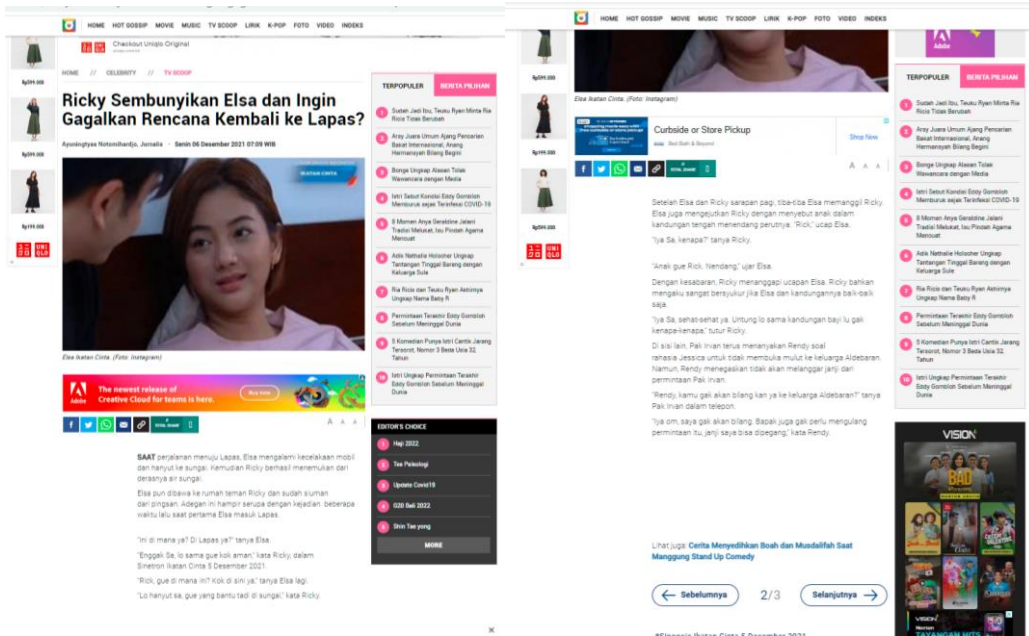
HOME HOT GOSSIP MOVIE MUSIC TV SCOOP LIRIK K-POP FOTO VIDEO INDEKS

Checkout Uniqlo Original

Rp399.000

Rp399.000

Rp199.000

HOME // CELEBRITY // TV SCOOP

Ricky Sembunyikan Elsa dan Ingin Gagalkan Rencana Kembali ke Lapas?

Ayuningtyas Notonihardjo, Jurnalis · Senin 06 Desember 2021 07:09 WIB

IKATAN CINTA

Elsa Ikatan Cinta. (Foto: Instagram)

The newest release of Creative Cloud for teams is here.

Buy now

TOTAL SHARE 0

A A A

SAAT perjalanan menuju Lapas, Elsa mengalami kecelakaan mobil dan hanyut ke sungai. Kemudian Ricky berhasil menemukan dari derasnya air sungai.

Elsa pun dibawa ke rumah teman Ricky dan sudah siuman dari pingsan. Adegan ini hampir serupa dengan kejadian beberapa waktu lalu saat pertama Elsa masuk Lapas.

"Ini di mana ya? Di Lapas ya?" tanya Elsa.

"Enggak Sa, lo sama gue kok aman," kata Ricky, dalam Sinetron Ikatan Cinta 5 Desember 2021.

"Rick, gue di mana ini? Kok di sini ya," tanya Elsa lagi.

"Lo hanyut sa, gue yang bantu tadi di sungai," kata Ricky.

TERPOPULER BERITA PILIHAN

1 Sudah Jadi Ibu, Teuku Ryan Minta Ria Ricis Tidak Berubah
2 Aray Juara Umum Ajang Pencarian Bakat Internasional, Anang Hermansyah Bilang Begini
3 Bonge Ungkap Alasan Tolak Wawancara dengan Media
4 Istri Sebut Kondisi Eddy Gombloh Memburuk sejak Terinfeksi COVID-19
5 8 Momen Anya Geraldine Jalani Tradisi Melukat, Isu Pindah Agama Mencuat
6 Adik Nathalie Holscher Ungkap Tantangan Tinggal Barang dengan Keluarga Sule
7 Ria Ricis dan Teuku Ryan Akhirnya Ungkap Nama Baby R
8 Permintaan Terakhir Eddy Gombloh Sebelum Meninggal Dunia
9 5 Komedian Punya Istri Cantik Jarang Tersorot, Nomor 3 Beda Usia 32 Tahun
10 Istri Ungkap Permintaan Terakhir Eddy Gombloh Sebelum Meninggal Dunia

EDITOR'S CHOICE
1 Haji 2022
2 Tes Psikologi
3 Update Covid19
4 G20 Bali 2022
5 Shin Tae yong
MORE

HOME HOT GOSSIP MOVIE MUSIC TV SCOOP LIRIK K-POP FOTO VIDEO INDEKS

Rp399.000

Rp199.000

Elsa Ikatan Cinta. (Foto: Instagram)

Curbside or Store Pickup
Bed Bath & Beyond
Shop Now

TOTAL SHARE 0

A A A

Setelah Elsa dan Ricky sarapan pagi, tiba-tiba Elsa memanggil Ricky. Elsa juga mengejutkan Ricky dengan menyebut anak dalam kandungan tengah menendang perutnya. "Rick," ucap Elsa.

"Iya Sa, kenapa?" tanya Ricky.

"Anak gue Rick. Nendang," ujar Elsa.

Dengan kesabaran, Ricky menanggapi ucapan Elsa. Ricky bahkan mengaku sangat bersyukur jika Elsa dan kandungannya baik-baik saja.

"Iya Sa, sehat-sehat ya. Untung lo sama kandungan bayi lu gak kenapa-kenapa," tutur Ricky.

Di sisi lain, Pak Irvan terus menanyakan Rendy soal rahasia Jessica untuk tidak membuka mulut ke keluarga Aldebaran. Namun, Rendy menegaskan tidak akan melanggar janji dari permintaan Pak Irvan.

"Rendy, kamu gak akan bilang kan ya ke keluarga Aldebaran?" tanya Pak Irvan dalam telepon.

"Iya om, saya gak akan bilang. Bapak juga gak perlu mengulang permintaan itu, janji saya bisa dipegang," kata Rendy.

Lihat juga: Cerita Menyedihkan Boah dan Musdalifah Saat Manggung Stand Up Comedy

← Sebelumnya 2/3 Selanjutnya →

Adobe

TERPOPULER BERITA PILIHAN

1 Sudah Jadi Ibu, Teuku Ryan Minta Ria Ricis Tidak Berubah
2 Aray Juara Umum Ajang Pencarian Bakat Internasional, Anang Hermansyah Bilang Begini
3 Bonge Ungkap Alasan Tolak Wawancara dengan Media
4 Istri Sebut Kondisi Eddy Gombloh Memburuk sejak Terinfeksi COVID-19
5 8 Momen Anya Geraldine Jalani Tradisi Melukat, Isu Pindah Agama Mencuat
6 Adik Nathalie Holscher Ungkap Tantangan Tinggal Barang dengan Keluarga Sule
7 Ria Ricis dan Teuku Ryan Akhirnya Ungkap Nama Baby R
8 Permintaan Terakhir Eddy Gombloh Sebelum Meninggal Dunia
9 5 Komedian Punya Istri Cantik Jarang Terorot, Nomor 3 Beda Usia 32 Tahun
10 Istri Ungkap Permintaan Terakhir Eddy Gombloh Sebelum Meninggal Dunia

VISION+
BAD
VISION+ Nonton TAYANGAN HITS